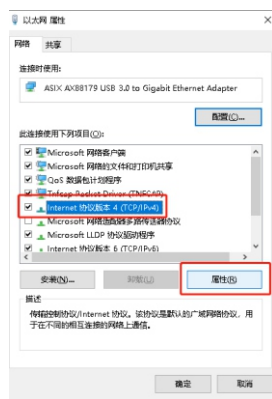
以太网 属性

网络 共享

连接时使用:

ASIX AX88179 USB 3.0 to Gigabit Ethernet Adapter

配置(C)...

此连接使用下列项目(O):

Microsoft 网络客户端
Microsoft 网络的文件和打印机共享
QoS 数据包计划程序
Npcap Packet Driver (NPCAP)
Internet 协议版本 4 (TCP/IPv4)
Microsoft 网络适配器多路传送器协议
Microsoft LLDP 协议驱动程序
Internet 协议版本 6 (TCP/IPv6)

安装(N)... 卸载(U) 属性(R)

描述

传输控制协议/Internet 协议。该协议是默认的广域网络协议，用于在不同的相互连接的网络上通信。

确定 取消